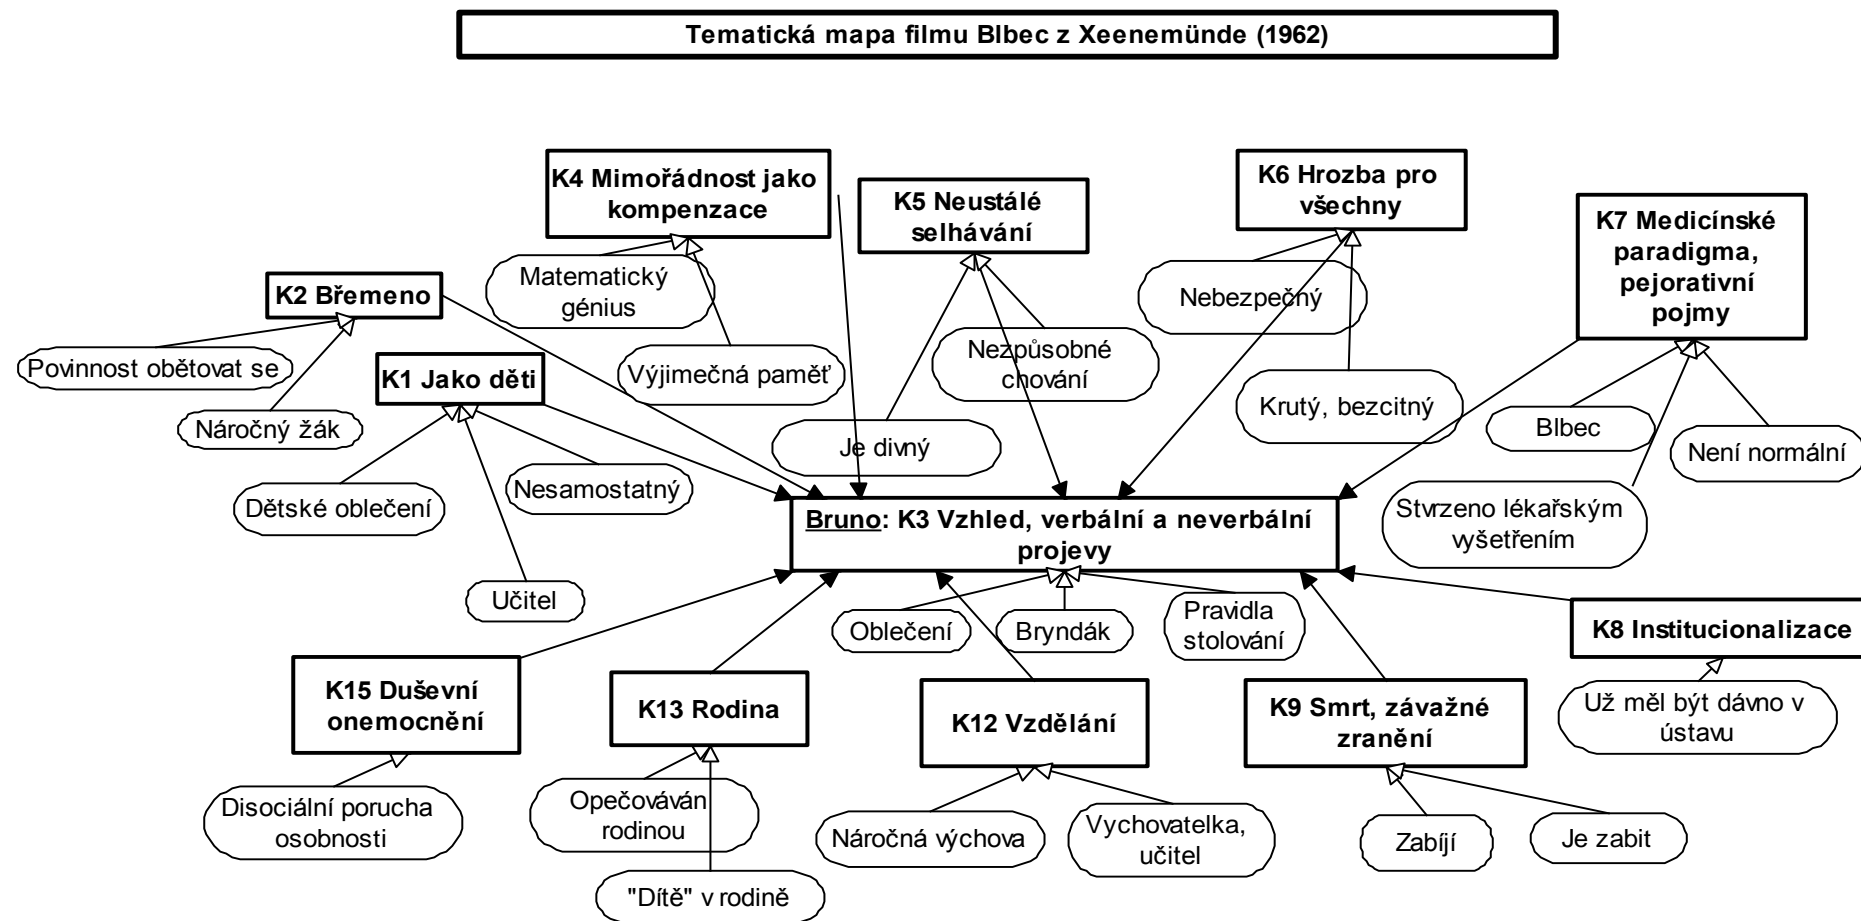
Tematická mapa filmu Blbec z Xeenemünde (1962)

K4 Mimořádnost jako kompenzace

Matematický génius

Výjimečná paměť

K5 Neustálé selhávání

Nezpůsobné chování

Je divný

K6 Hrozba pro všechny

Nebezpečný

Krutý, bezcitný

K7 Medicínské paradigma, pejorativní pojmy

Blbec

Není normální

Stvrzeno lékařským vyšetřením

K2 Břemeno

Povinnost obětovat se

Náročný žák

K1 Jako děti

Dětské oblečení

Nesamostatný

Učitel

Bruno: K3 Vzhled, verbální a neverbální projevy

Oblečení

Bryndák

Pravidla stolování

K8 Institucionalizace

Už měl být dávno v ústavu

K15 Duševní onemocnění

Disociální porucha osobnosti

K13 Rodina

Opečováván rodinou

"Dítě" v rodině

K12 Vzdělání

Náročná výchova

Vychovatelka, učitel

K9 Smrt, závažné zranění

Zabíjí

Je zabit